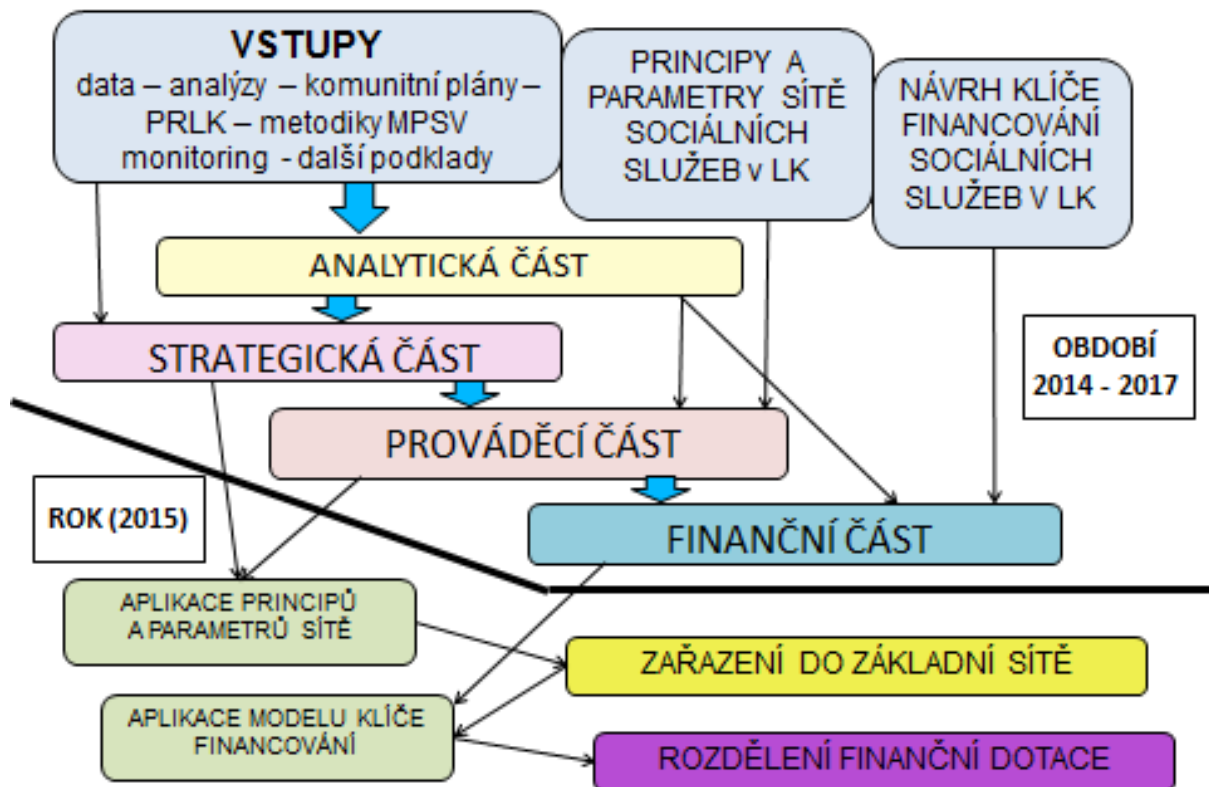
VSTUPY
data – analýzy – komunitní plány – PRLK – metodiky MPSV monitoring - další podklady

PRINCIPY A PARAMETRY SÍTĚ SOCIÁLNÍCH SLUŽEB v LK

NÁVRH KLÍČE FINANCOVÁNÍ SOCIÁLNÍCH SLUŽEB V LK

ANALYTICKÁ ČÁST

STRATEGICKÁ ČÁST

OBDOBÍ 2014 - 2017

PROVÁDĚCÍ ČÁST

ROK (2015)

FINANČNÍ ČÁST

APLIKACE PRINCIPŮ A PARAMETRŮ SÍTĚ

ZAŘAZENÍ DO ZÁKLADNÍ SÍTĚ

APLIKACE MODELU KLÍČE FINANCOVÁNÍ

ROZDĚLENÍ FINANČNÍ DOTACE